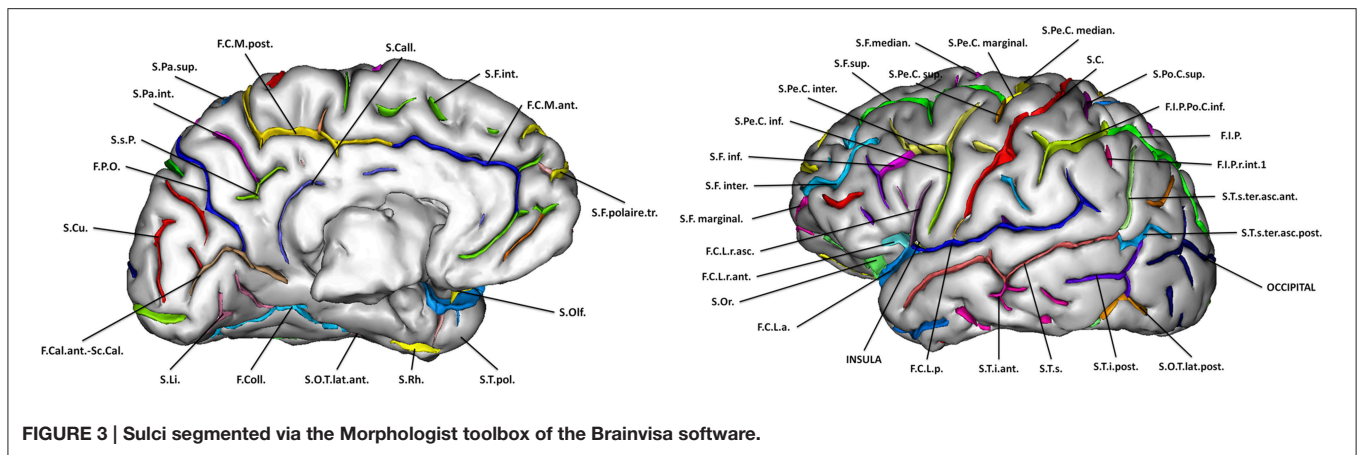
F.C.M.post.
S.Call.
S.Pa.sup.
S.F.int.
S.Pa.int.
F.C.M.ant.
S.s.P.
F.P.O.
S.F.polaire.tr.
S.Cu.
S.Olf.
F.Cal.ant.-Sc.Cal.
S.Li.
F.Coll.
S.O.T.lat.ant.
S.Rh.
S.T.pol.

S.F.median.
S.Pe.C. marginal.
S.Pe.C. median.
S.F.sup.
S.Pe.C. sup.
S.C.
S.Po.C.sup.
S.Pe.C. inter.
F.I.P.Po.C.inf.
S.Pe.C. inf.
F.I.P.
S.F. inf.
F.I.P.r.int.1
S.F. inter.
S.T.s.ter.asc.ant.
S.F. marginal.
F.C.L.r.asc.
S.T.s.ter.asc.post.
F.C.L.r.ant.
OCCIPITAL
S.Or.
F.C.L.a.
INSULA
F.C.L.p.
S.T.i.ant.
S.T.s.
S.T.i.post.
S.O.T.lat.post.

FIGURE 3 | Sulci segmented via the Morphologist toolbox of the Brainvisa software.